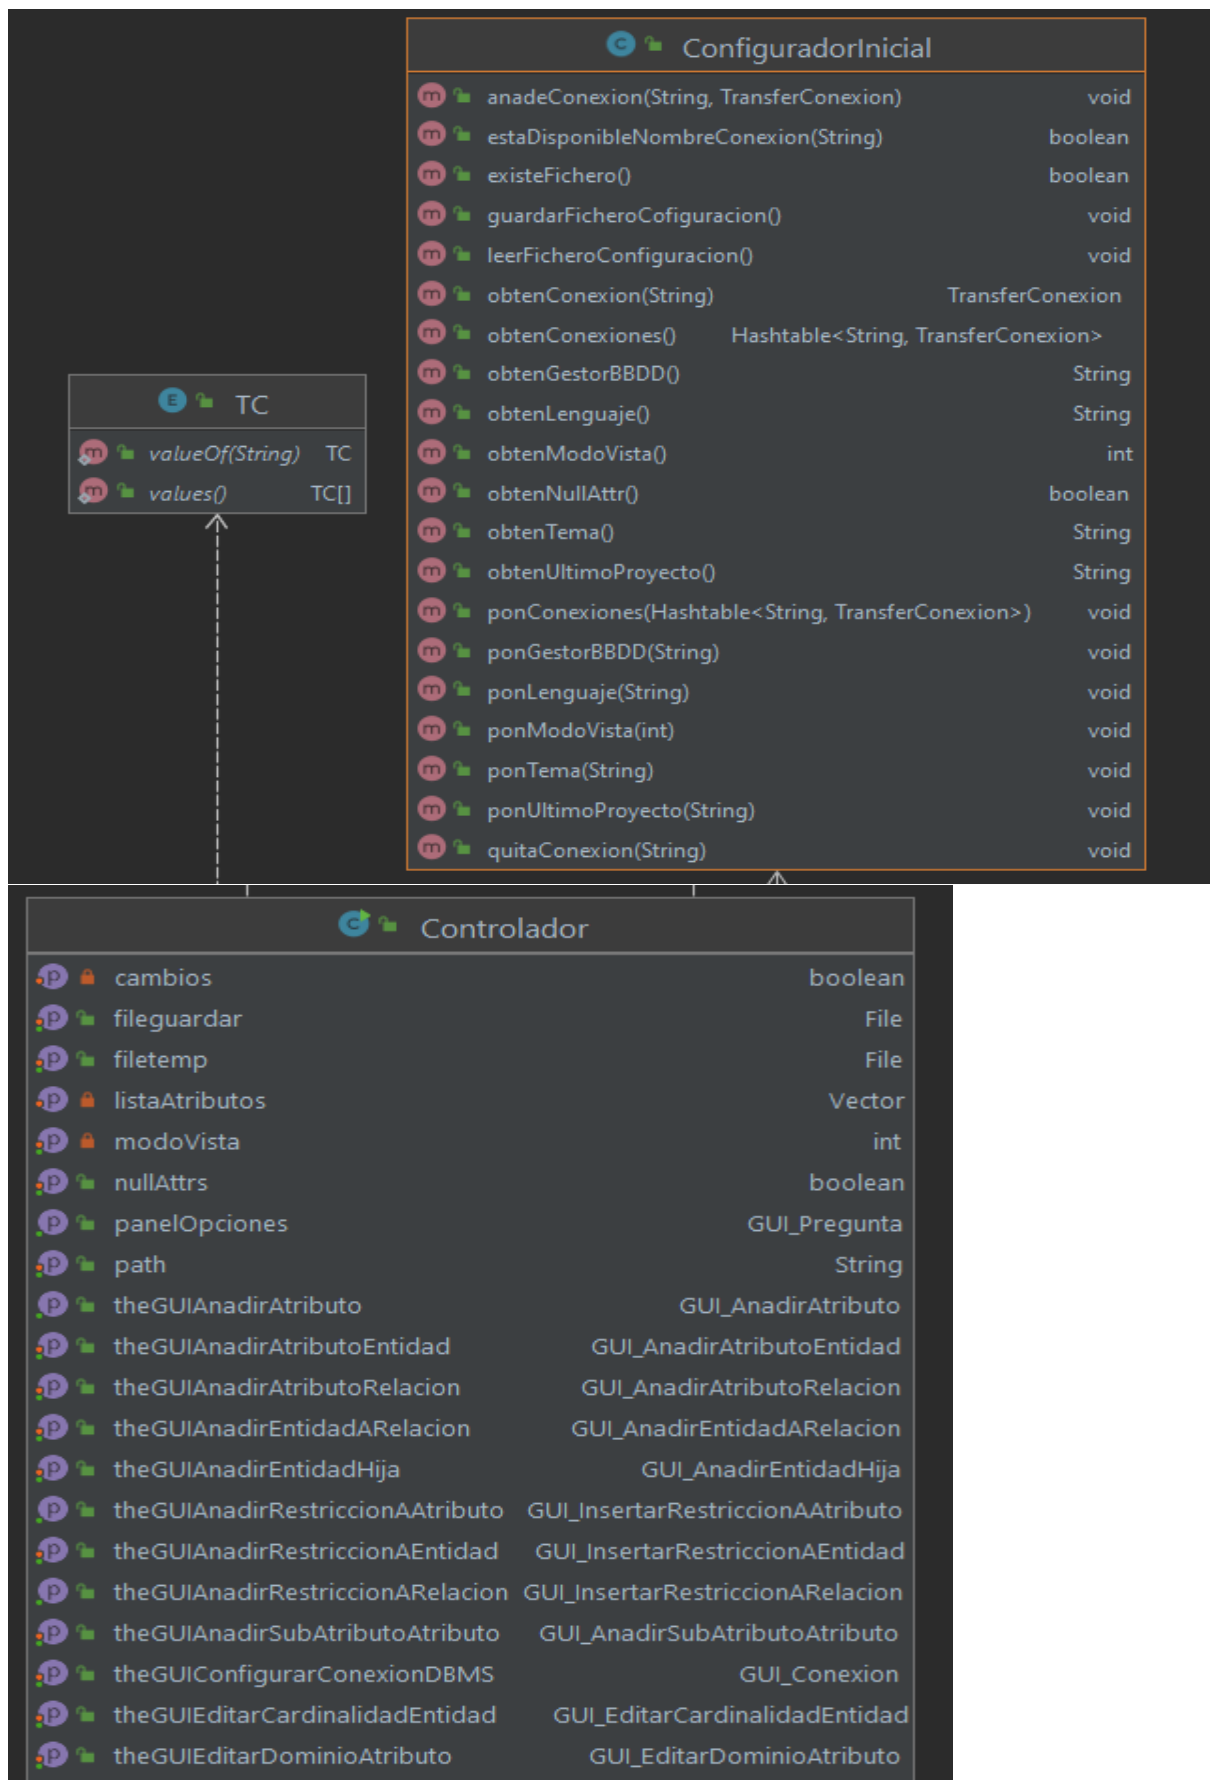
ConfiguradorInicial

| | |
|---|---|
| anadeConexion(String, TransferConexion) | void |
| estaDisponibleNombreConexion(String) | boolean |
| existeFichero() | boolean |
| guardarFicheroCofiguracion() | void |
| leerFicheroConfiguracion() | void |
| obtenConexion(String) | TransferConexion |
| obtenConexiones() | Hashtable<String, TransferConexion> |
| obtenGestorBBDD() | String |
| obtenLenguaje() | String |
| obtenModoVista() | int |
| obtenNullAttr() | boolean |
| obtenTema() | String |
| obtenUltimoProyecto() | String |
| ponConexiones(Hashtable<String, TransferConexion>) | void |
| ponGestorBBDD(String) | void |
| ponLenguaje(String) | void |
| ponModoVista(int) | void |
| ponTema(String) | void |
| ponUltimoProyecto(String) | void |
| quitaConexion(String) | void |

TC

| | |
|---|---|
| valueOf(String) | TC |
| values() | TC[] |

Controlador

| | |
|---|---|
| cambios | boolean |
| fileguardar | File |
| filetemp | File |
| listaAtributos | Vector |
| modoVista | int |
| nullAttrs | boolean |
| panelOpciones | GUI_Pregunta |
| path | String |
| theGUIAnadirAtributo | GUI_AnadirAtributo |
| theGUIAnadirAtributoEntidad | GUI_AnadirAtributoEntidad |
| theGUIAnadirAtributoRelacion | GUI_AnadirAtributoRelacion |
| theGUIAnadirEntidadARelacion | GUI_AnadirEntidadARelacion |
| theGUIAnadirEntidadHija | GUI_AnadirEntidadHija |
| theGUIAnadirRestriccionAAtributo | GUI_InsertarRestriccionAAtributo |
| theGUIAnadirRestriccionAEntidad | GUI_InsertarRestriccionAEntidad |
| theGUIAnadirRestriccionARelacion | GUI_InsertarRestriccionARelacion |
| theGUIAnadirSubAtributoAtributo | GUI_AnadirSubAtributoAtributo |
| theGUIConfigurarConexionDBMS | GUI_Conexion |
| theGUIEditarCardinalidadEntidad | GUI_EditarCardinalidadEntidad |
| theGUIEditarDominioAtributo | GUI_EditarDominioAtributo |